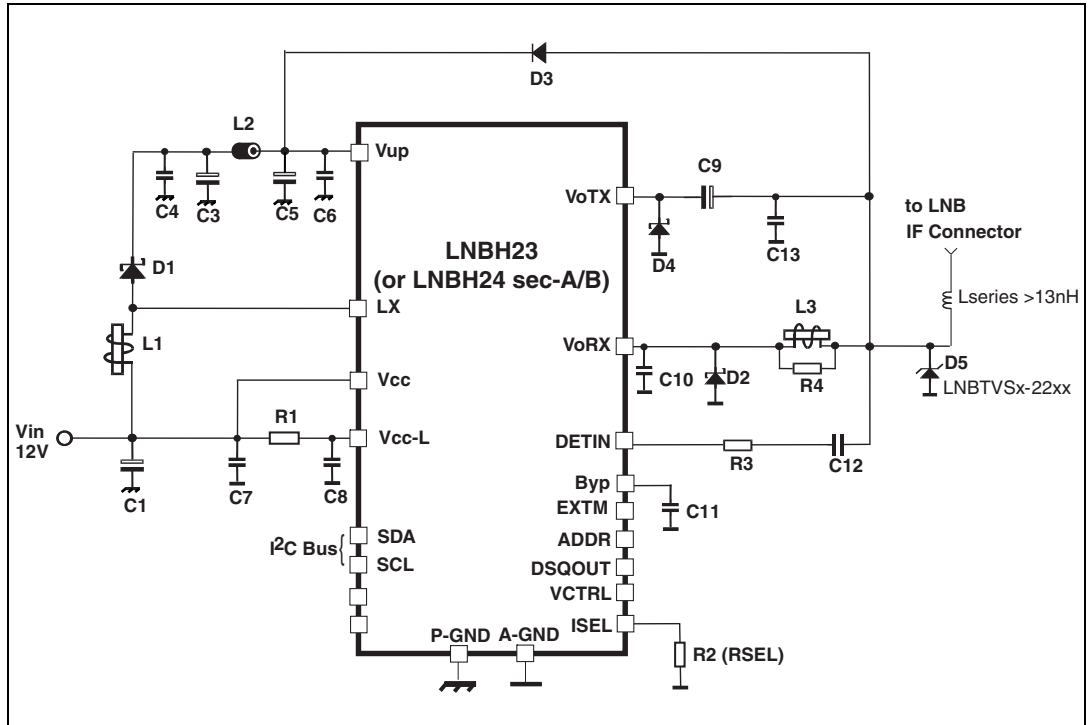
D3

L2

Vup

C4 C3 C5 C6

VoTX

C9

C13

D4

to LNB
IF Connector

LNBH23
(or LNBH24 sec-A/B)

D1

LX

Lseries >13nH

L3

L1

VoRX

D5
LNBTVSx-22xx

C10 D2 R4

Vcc

Vin
12V

R1

Vcc-L

DETIN

R3

C12

C1 C7 C8

Byp

EXTM

C11

ADDR

$I^2C$ Bus

SDA

SCL

DSQOUT

VCTRL

ISEL

P-GND A-GND

R2 (RSEL)